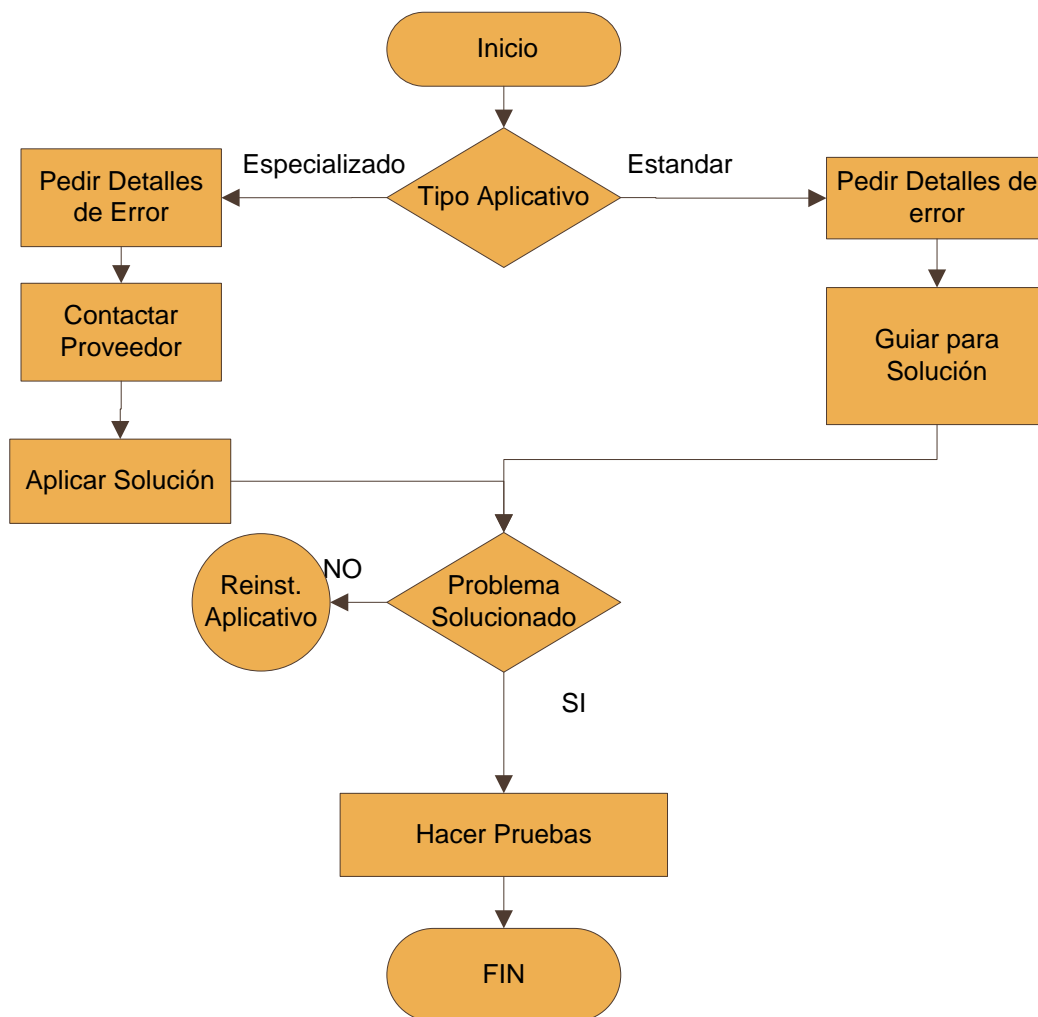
Inicio

Especializado

Tipo Aplicativo

Estandar

Pedir Detalles de Error

Contactar Proveedor

Aplicar Solución

Pedir Detalles de error

Guiar para Solución

NO

Reinst. Aplicativo

Problema Solucionado

SI

Hacer Pruebas

FIN